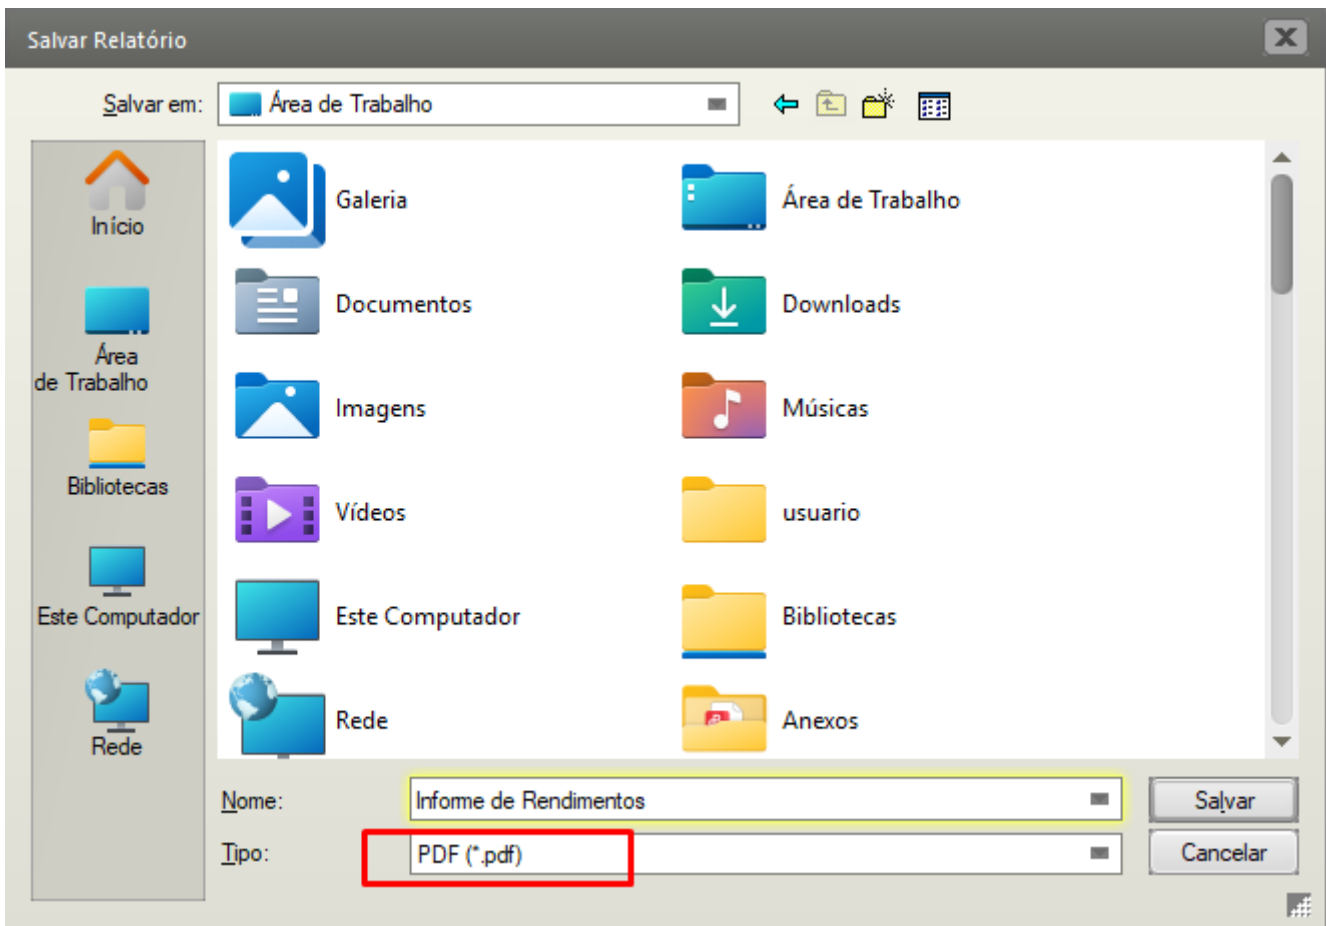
Salvar Relatório

Salvar em: Área de Trabalho

Início

Área de Trabalho

Bibliotecas

Este Computador

Rede

Galeria

Área de Trabalho

Documentos

Downloads

Imagens

Músicas

Vídeos

usuario

Este Computador

Bibliotecas

Rede

Anexos

Nome: Informe de Rendimentos

Tipo: PDF (*.pdf)

Salvar

Cancelar